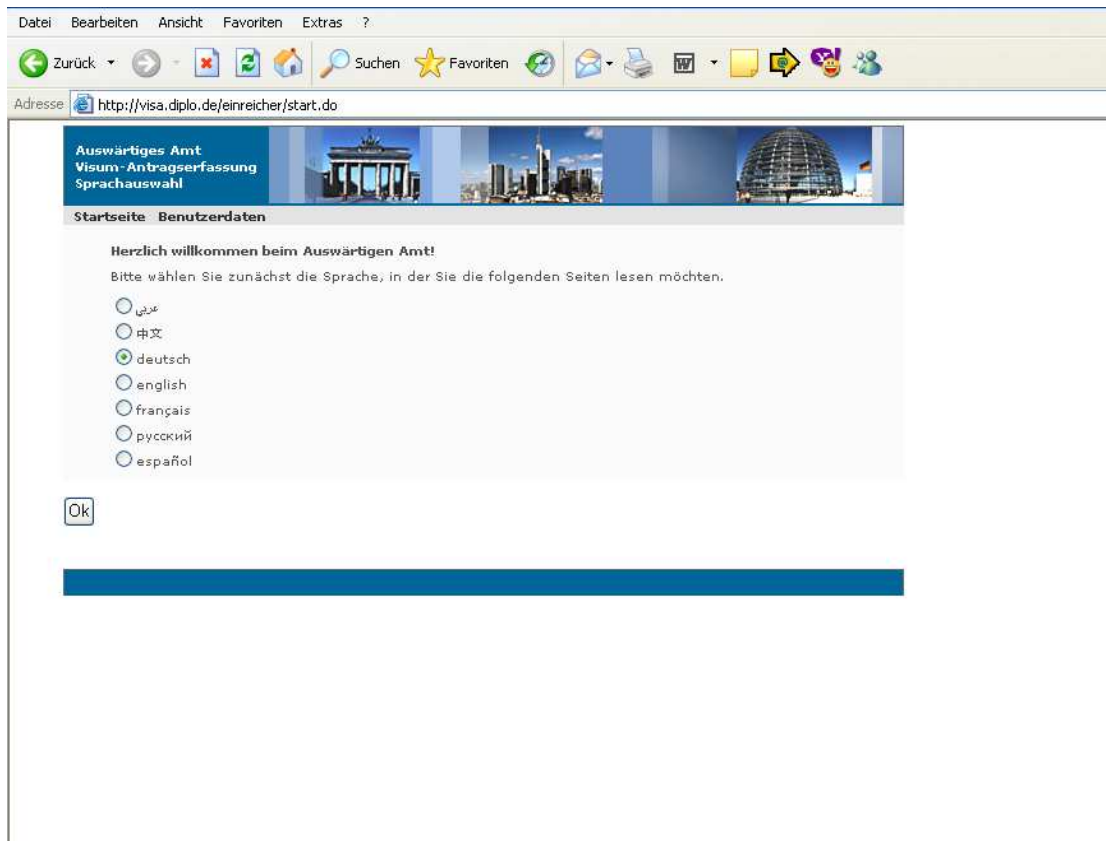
Datei Bearbeiten Ansicht Favoriten Extras ?

Zurück Suchen Favoriten

Adresse http://visa.diplo.de/einreicher/start.do

Auswärtiges Amt
Visum-Antragserfassung
Sprachauswahl

Startseite Benutzerdaten

Herzlich willkommen beim Auswärtigen Amt!

Bitte wählen Sie zunächst die Sprache, in der Sie die folgenden Seiten lesen möchten.

عربي
中文
deutsch
english
français
русский
español

Ok